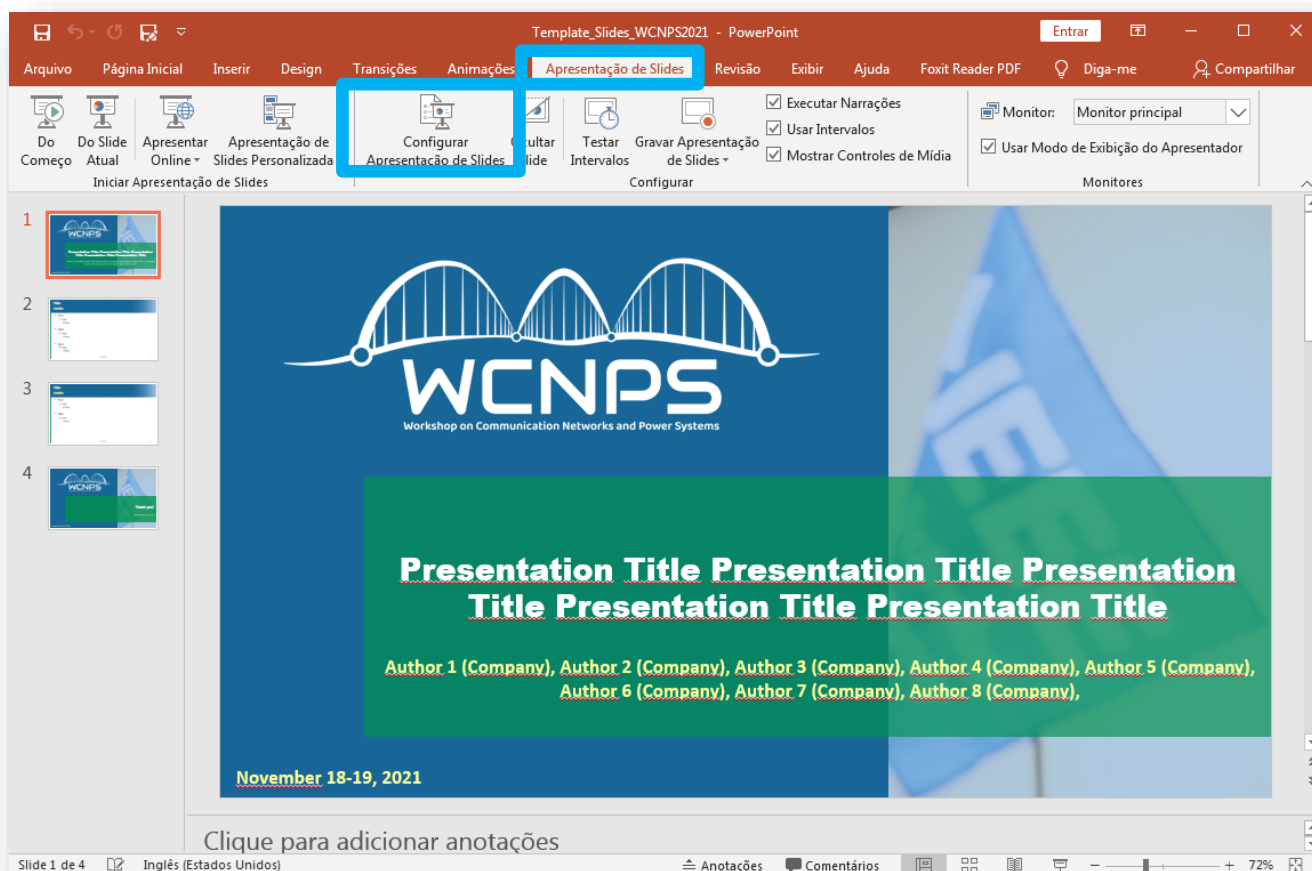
Template_Slides_WCNPS2021 - PowerPoint

Entrar

Arquivo Página Inicial Inserir Design Transições Animações Apresentação de Slides Revisão Exibir Ajuda Foxit Reader PDF Diga-me Compartilhar

Do Começo | Do Slide Atual | Apresentar Online | Apresentação de Slides Personalizada
Iniciar Apresentação de Slides

Configurar Apresentação de Slides | Ocultar Slide | Testar Intervalos | Gravar Apresentação de Slides
Executar Narrações
Usar Intervalos
Mostrar Controles de Mídia
Configurar

Monitor: Monitor principal
Usar Modo de Exibição do Apresentador
Monitores

1
2
3
4

WCNPS
Workshop on Communication Networks and Power Systems

Presentation Title Presentation Title Presentation Title Presentation Title Presentation Title

Author 1 (Company), Author 2 (Company), Author 3 (Company), Author 4 (Company), Author 5 (Company), Author 6 (Company), Author 7 (Company), Author 8 (Company),

November 18-19, 2021

Clique para adicionar anotações

Slide 1 de 4 Inglês (Estados Unidos) Anotações Comentários 72%